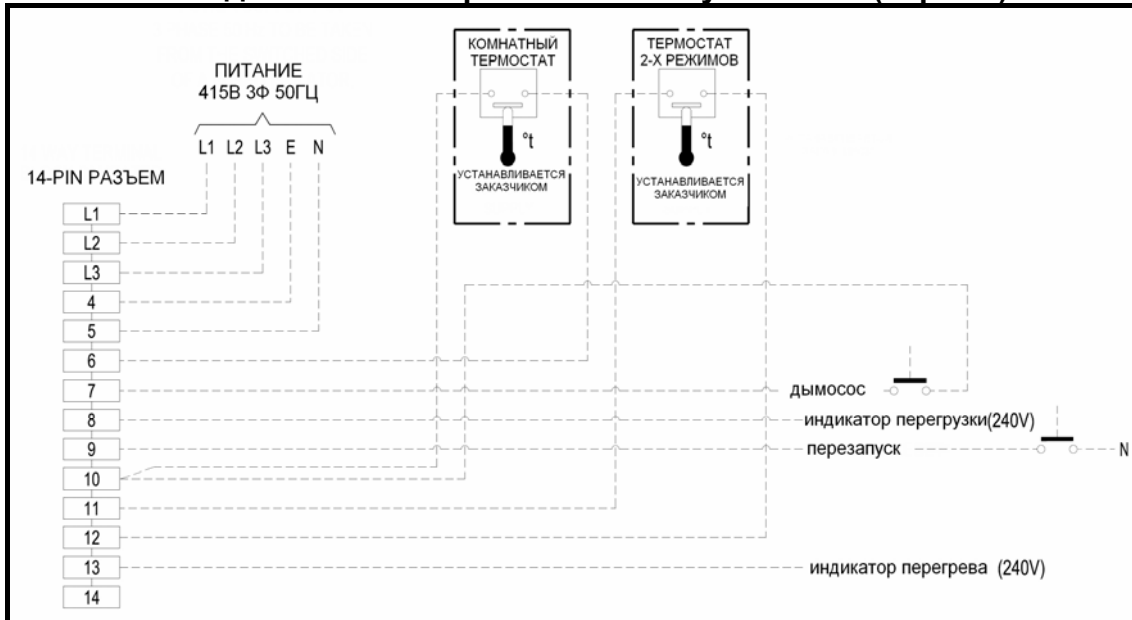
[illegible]

ПИТАНИЕ
415В 3Ф 50ГЦ

L1 L2 L3 E N

14-PIN РАЗЪЕМ

КОМНАТНЫЙ ТЕРМОСТАТ

°t

УСТАНАВЛИВАЕТСЯ ЗАКАЗЧИКОМ

ТЕРМОСТАТ 2-Х РЕЖИМОВ

°t

УСТАНАВЛИВАЕТСЯ ЗАКАЗЧИКОМ

L1
L2
L3
4
5
6
7
8
9
10
11
12
13
14

дымосос

индикатор перегрузки(240V)

перезапуск

N

индикатор перегрева (240V)